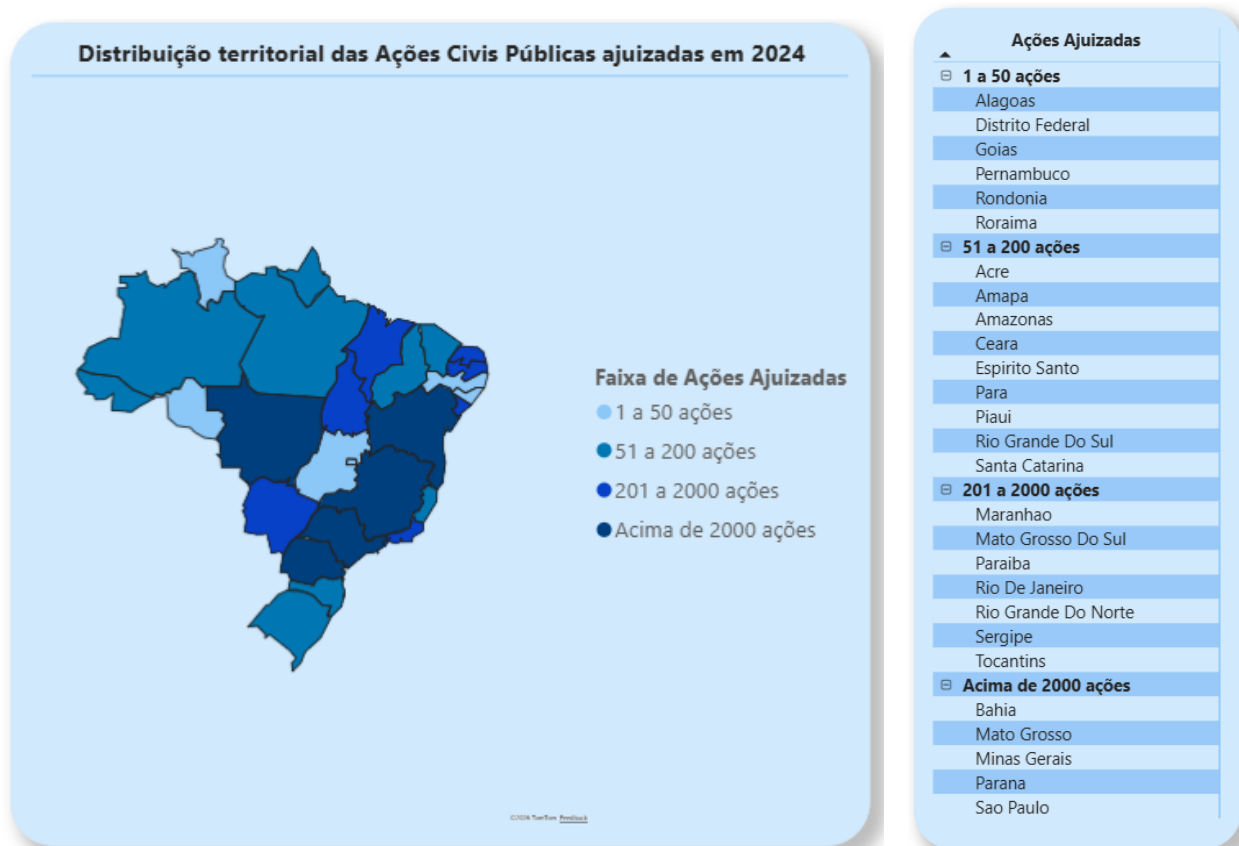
Distribuição territorial das Ações Civis Públicas ajuizadas em 2024

Faixa de Ações Ajuizadas
1 a 50 ações
51 a 200 ações
201 a 2000 ações
Acima de 2000 ações

©2024 TomTom Feedback

Ações Ajuizadas
⊟ 1 a 50 ações
Alagoas
Distrito Federal
Goias
Pernambuco
Rondonia
Roraima
⊟ 51 a 200 ações
Acre
Amapa
Amazonas
Ceara
Espirito Santo
Para
Piaui
Rio Grande Do Sul
Santa Catarina
⊟ 201 a 2000 ações
Maranhao
Mato Grosso Do Sul
Paraiba
Rio De Janeiro
Rio Grande Do Norte
Sergipe
Tocantins
⊟ Acima de 2000 ações
Bahia
Mato Grosso
Minas Gerais
Parana
Sao Paulo